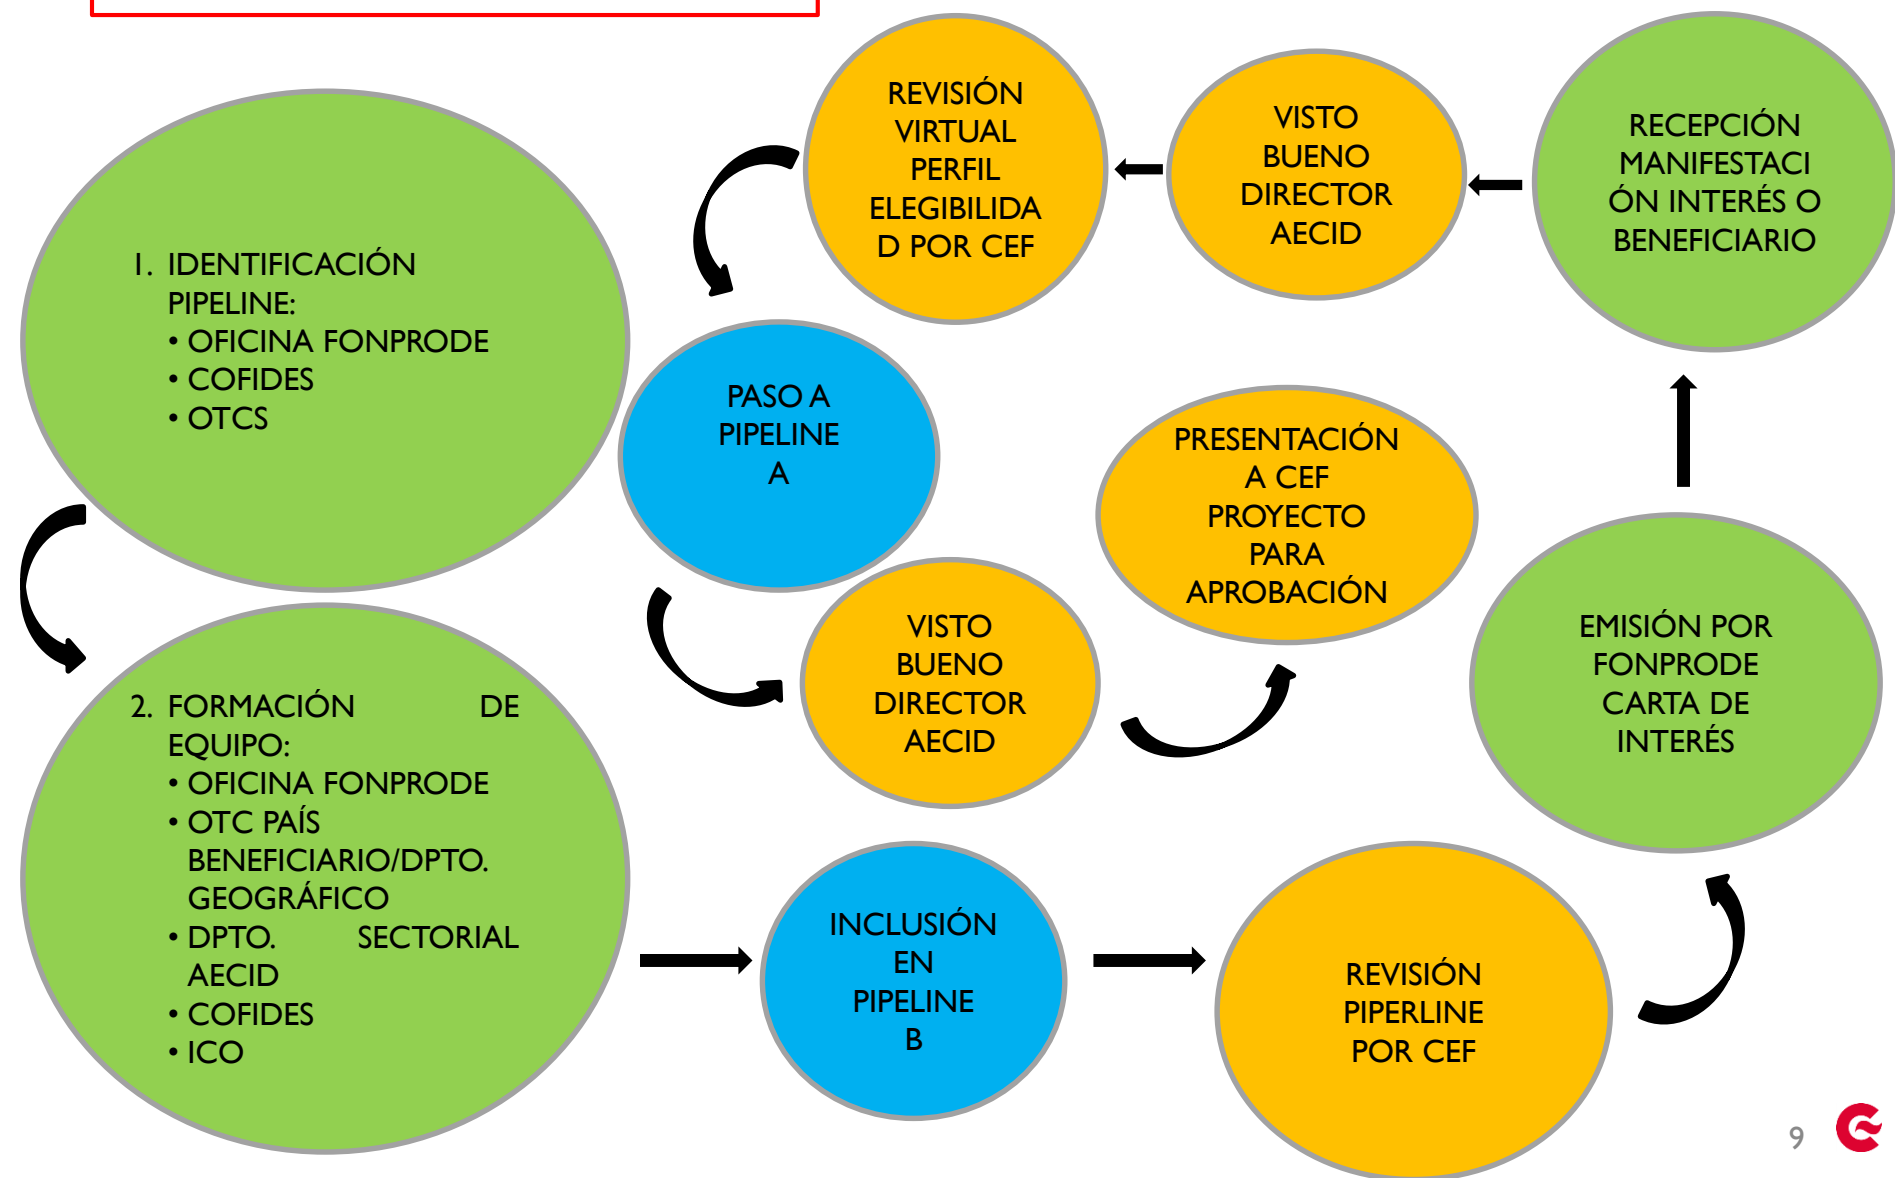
1. IDENTIFICACIÓN PIPELINE:
• OFICINA FONPRODE
• COFIDES
• OTCS

2. FORMACIÓN DE EQUIPO:
• OFICINA FONPRODE
• OTC PAÍS BENEFICIARIO/DPTO. GEOGRÁFICO
• DPTO. SECTORIAL AECID
• COFIDES
• ICO

INCLUSIÓN EN PIPELINE B

REVISIÓN PIPERLINE POR CEF

EMISIÓN POR FONPRODE CARTA DE INTERÉS

RECEPCIÓN MANIFESTACIÓN INTERÉS O BENEFICIARIO

VISTO BUENO DIRECTOR AECID

REVISIÓN VIRTUAL PERFIL ELEGIBILIDAD POR CEF

PASO A PIPELINE A

VISTO BUENO DIRECTOR AECID

PRESENTACIÓN A CEF PROYECTO PARA APROBACIÓN

9